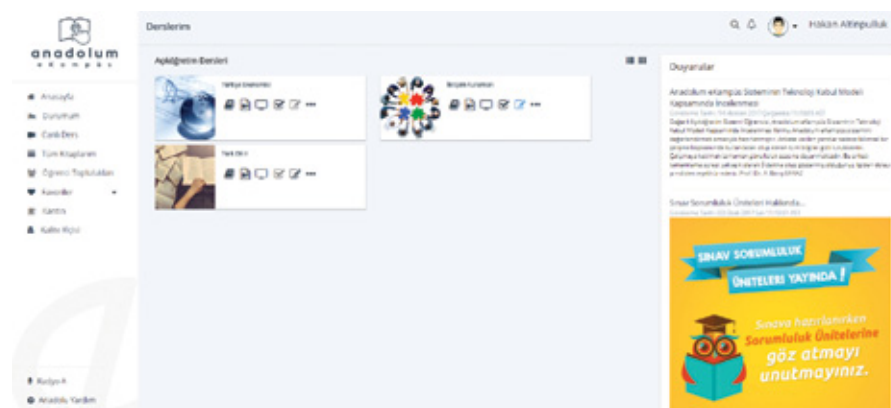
anadolum
eKampüs

Anasayfa
Duyurular
Canlı Ders
Tüm Kitaplarım
Öğrenci Toplulukları
Favoriler
Kantin
Kalite Köşesi

Radyo A
Anadolu Yardım

Derslerim

Hakan Altinpulluk

Açıköğretim Dersleri

Türkiye Ekonomisi

Bilişim Kuramları

Türk Dili I

Duyurular

Anadolum eKampüs Sisteminin Teknoloji Kabul Modeli Kapsamında İncelenmesi

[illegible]

Sınav Sorumluluk Üniteleri Hakkında...

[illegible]

SINAV SORUMLULUK ÜNİTELERİ YAYINDA!

Sınava hazırlanırken Sorumluluk Ünitelerine göz atmayı unutmayınız.